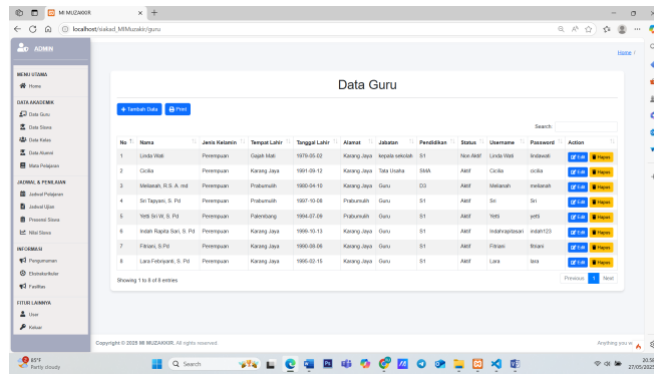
MI MUZAKKIR
localhost/siakad_MIMuzakir/guru

ADMIN

Home /

MENU UTAMA
Home

DATA AKADEMIK
Data Guru
Data Siswa
Data Kelas
Data Alumni
Mata Pelajaran

JADWAL & PENILAIAN
Jadwal Pelajaran
Jadwal Ujian
Prestasi Siswa
Nilai Siswa

INFORMASI
Pengumuman
Ekstrakurikuler
Fasilitas

FITUR LAINNYA
User
Keluar

Data Guru

+ Tambah Data   Print

Search:

| No | Nama | Jenis Kelamin | Tempat Lahir | Tanggal Lahir | Alamat | Jabatan | Pendidikan | Status | Username | Password | Action |
|---|---|---|---|---|---|---|---|---|---|---|---|
| 1 | Linda Wati | Perempuan | Gajah Mati | 1970-05-02 | Karang Jaya | kepala sekolah | S1 | Non Aktif | Linda Wati | lindawati | Edit Hapus |
| 2 | Cicilia | Perempuan | Karang Jaya | 1991-09-12 | Karang Jaya | Tata Usaha | SMA | Aktif | Cicilia | cicilia | Edit Hapus |
| 3 | Melianah, R.S.A. md | Perempuan | Prabumulih | 1980-04-10 | Karang Jaya | Guru | D3 | Aktif | Melianah | melianah | Edit Hapus |
| 4 | Sri Tapyani, S. Pd | Perempuan | Prabumulih | 1987-10-08 | Prabumulih | Guru | S1 | Aktif | Sri | Sri | Edit Hapus |
| 5 | Yetti Sri W, S. Pd | Perempuan | Palembang | 1994-07-09 | Prabumulih | Guru | S1 | Aktif | Yetti | yetti | Edit Hapus |
| 6 | Indah Rapita Sari, S. Pd | Perempuan | Karang Jaya | 1996-10-13 | Karang Jaya | Guru | S1 | Aktif | indahrapitasari | indah123 | Edit Hapus |
| 7 | Fitriani, S.Pd | Perempuan | Karang Jaya | 1990-09-09 | Karang Jaya | Guru | S1 | Aktif | Fitriani | fitriani | Edit Hapus |
| 8 | Lara Febriyanti, S. Pd | Perempuan | Karang Jaya | 1996-02-15 | Karang Jaya | Guru | S1 | Aktif | Lara | lara | Edit Hapus |

Showing 1 to 8 of 8 entries

Previous 1 Next

Copyright © 2025 MI MUZAKKIR. All rights reserved.

Anything you w

85°F
Partly cloudy

Search

20:5
27/05/2025